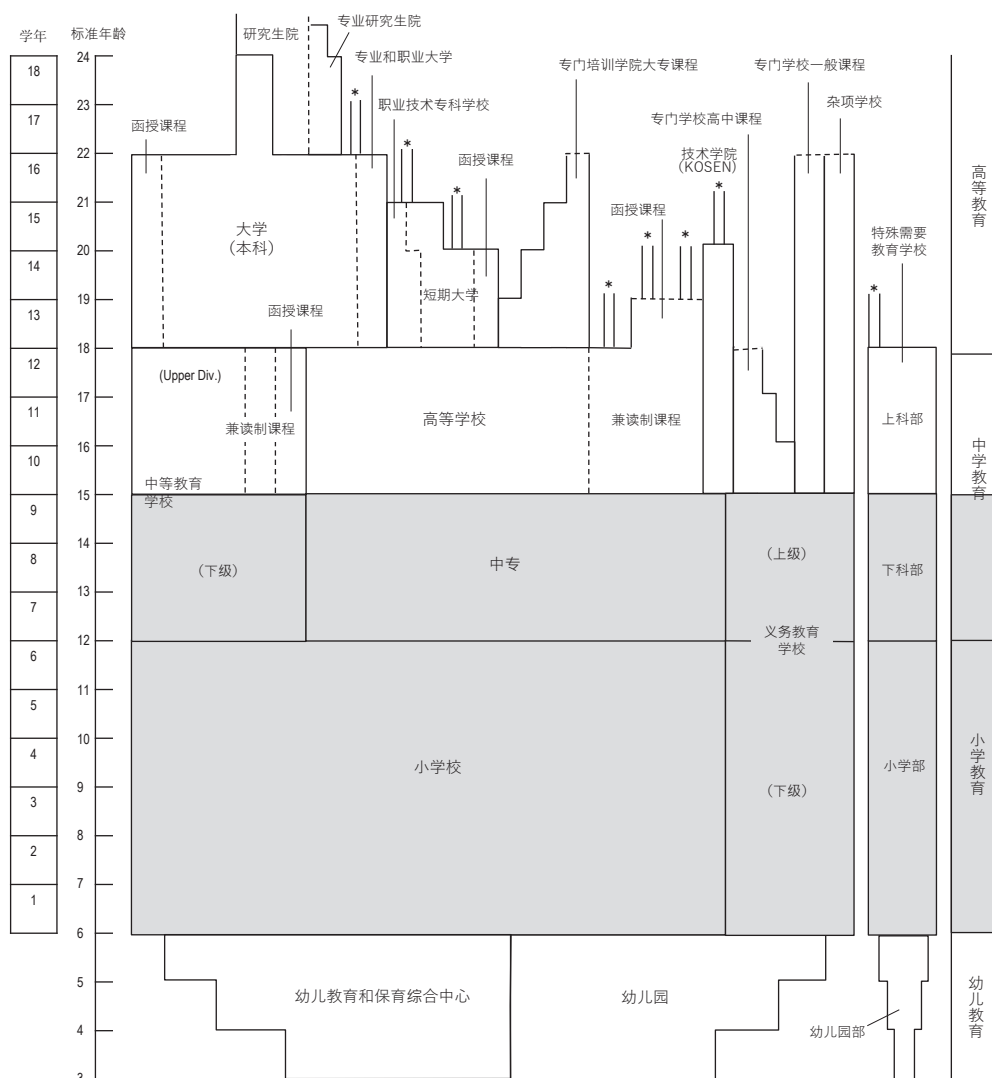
学年 标准年龄

| 学年 |
|---|
| 18 |
| 17 |
| 16 |
| 15 |
| 14 |
| 13 |
| 12 |
| 11 |
| 10 |
| 9 |
| 8 |
| 7 |
| 6 |
| 5 |
| 4 |
| 3 |
| 2 |
| 1 |

24 23 22 21 20 19 18 17 16 15 14 13 12 11 10 9 8 7 6 5 4 3

研究生院
专业研究生院
专业和职业大学
*
职业技术专科学校
*
函授课程
*
函授课程
专门培训学院大专课程
专门学校一般课程
杂项学校
专门学校高中课程
技术学院 (KOSEN)
*
函授课程
* *
*
特殊需要教育学校
*

大学 (本科)
函授课程
短期大学

(Upper Div.)
兼读制课程
高等学校
兼读制课程
上科部

中等教育学校
(下级)
中专
(上级)
义务教育学校
下科部

小学校
(下级)
小学部

幼儿教育和保育综合中心
幼儿园
幼儿园部

高等教育
中学教育
小学教育
幼儿教育